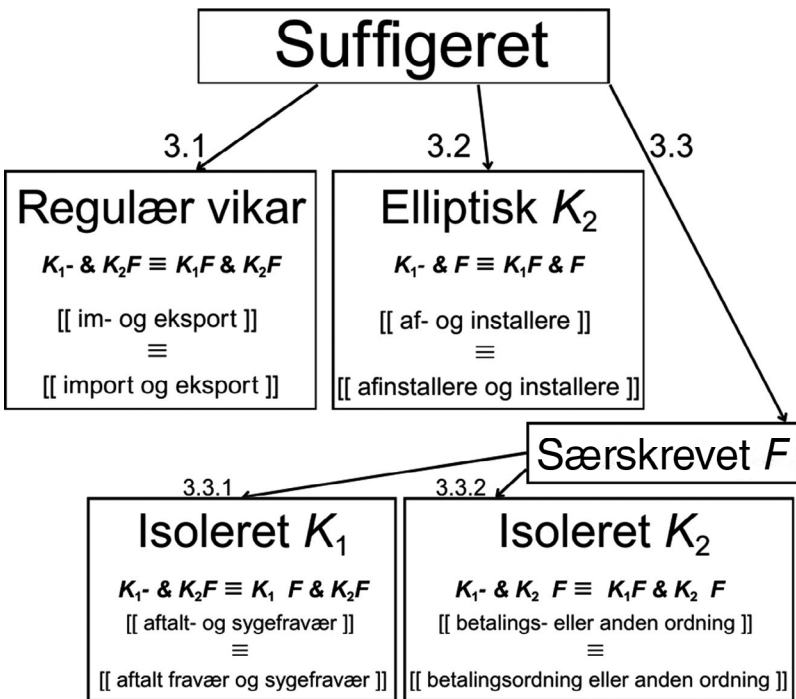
Suffigeret

3.1

3.2

3.3

Regulær vikar

$K_1$- & $K_2F \equiv K_1F$ & $K_2F$

[[ im- og eksport ]]

$\equiv$

[[ import og eksport ]]

Elliptisk $K_2$

$K_1$- & $F \equiv K_1F$ & $F$

[[ af- og installere ]]

$\equiv$

[[ afinstallere og installere ]]

Særskrevet $F$

3.3.1

3.3.2

Isoleret $K_1$

$K_1$- & $K_2F \equiv K_1$ $F$ & $K_2F$

[[ aftalt- og sygefravær ]]

$\equiv$

[[ aftalt fravær og sygefravær ]]

Isoleret $K_2$

$K_1$- & $K_2$ $F \equiv K_1F$ & $K_2$ $F$

[[ betalings- eller anden ordning ]]

$\equiv$

[[ betalingsordning eller anden ordning ]]